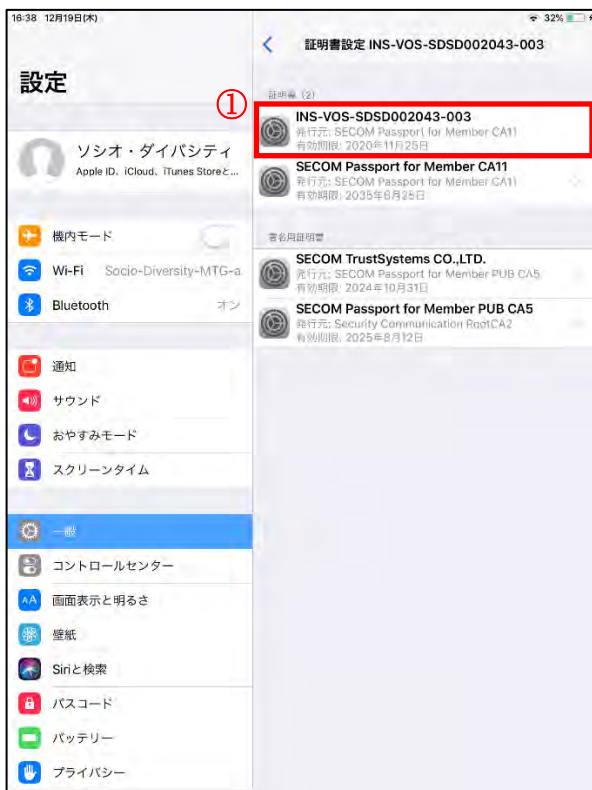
16:38 12月19日(木)

32%

設定

ソシオ・ダイバシティ
Apple ID、iCloud、iTunes Storeと...

機内モード

Wi-Fi Socio-Diversity-MTG-a

Bluetooth オン

通知

サウンド

おやすみモード

スクリーンタイム

一般

コントロールセンター

画面表示と明るさ

壁紙

Siriと検索

パスコード

バッテリー

プライバシー

証明書設定 INS-VOS-SDSD002043-003

証明書 (2)

①

INS-VOS-SDSD002043-003
発行元: SECOM Passport for Member CA11
有効期限: 2020年11月25日

SECOM Passport for Member CA11
発行元: SECOM Passport for Member CA11
有効期限: 2035年6月25日

署名用証明書

SECOM TrustSystems CO.,LTD.
発行元: SECOM Passport for Member PUB CA5
有効期限: 2024年10月31日

SECOM Passport for Member PUB CA5
発行元: Security Communication RootCA2
有効期限: 2025年8月12日